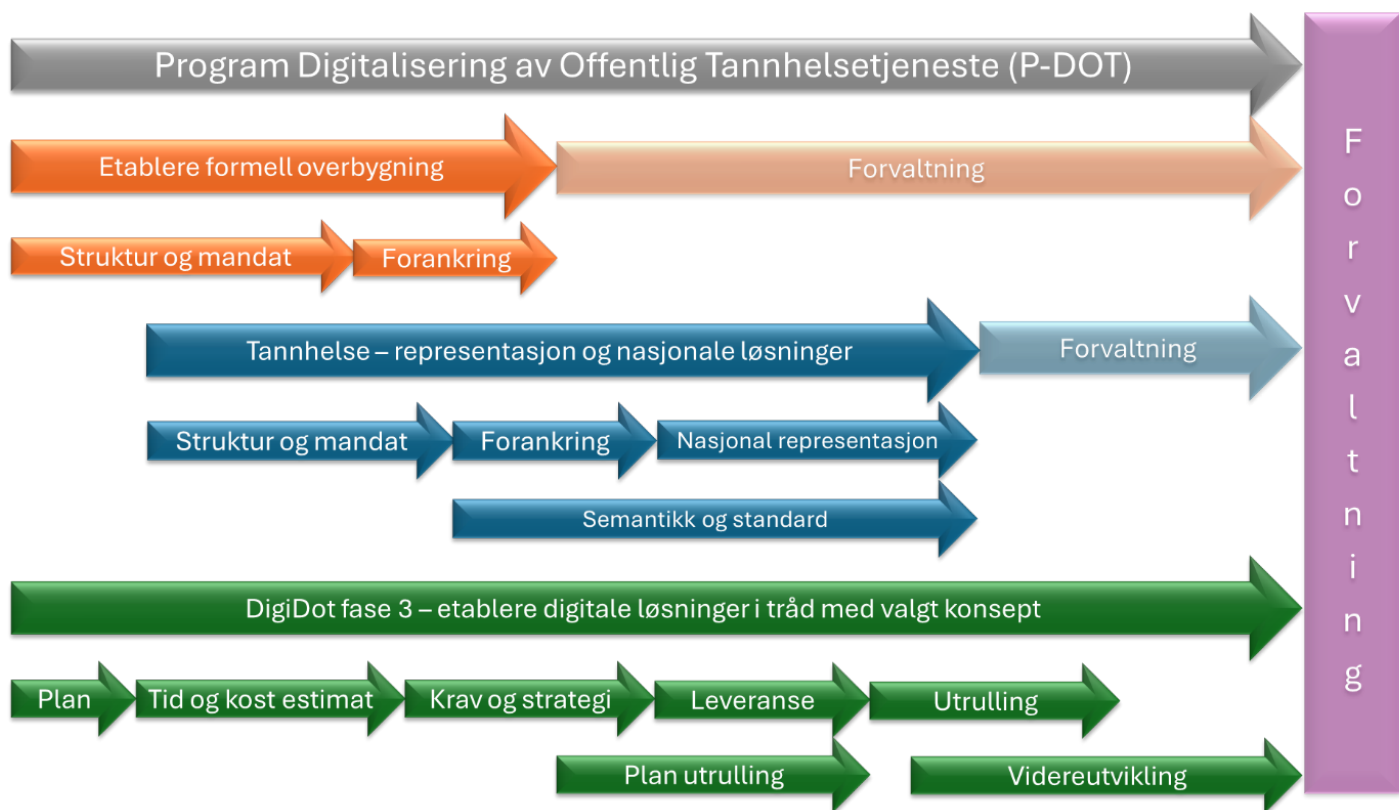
Program Digitalisering av Offentlig Tannhelsetjeneste (P-DOT)

Etablere formell overbygning

Forvaltning

Struktur og mandat

Forankring

Tannhelse – representasjon og nasjonale løsninger

Forvaltning

Struktur og mandat

Forankring

Nasjonal representasjon

Semantikk og standard

DigiDot fase 3 – etablere digitale løsninger i tråd med valgt konsept

Plan

Tid og kost estimat

Krav og strategi

Leveranse

Utrulling

Plan utrulling

Videreutvikling

Forvaltning